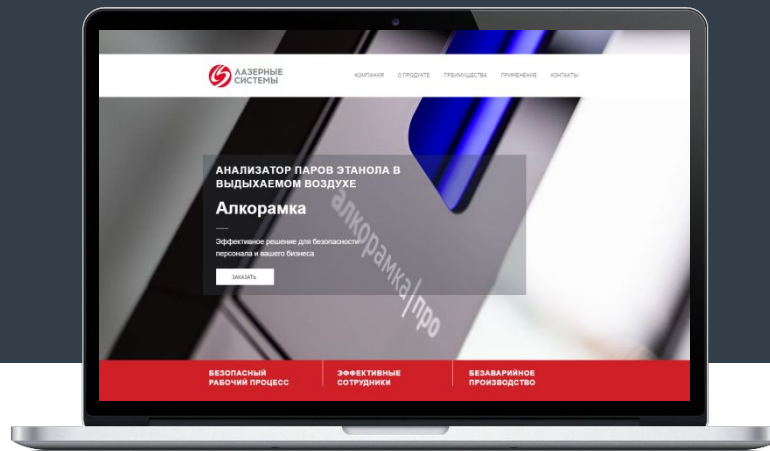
ЛАЗЕРНЫЕ СИСТЕМЫ

КОМПАНИЯ О ПРОДУКТЕ ПРЕИМУЩЕСТВА ПРИМЕНЕНИЕ КОНТАКТЫ

АНАЛИЗАТОР ПАРОВ ЭТАНОЛА В ВЫДЫХАЕМОМ ВОЗДУХЕ

Алкорамка

Эффективное решение для безопасности персонала и вашего бизнеса

ЗАКАЗАТЬ

алкорамка|про

БЕЗОПАСНЫЙ РАБОЧИЙ ПРОЦЕСС

ЭФФЕКТИВНЫЕ СОТРУДНИКИ

БЕЗАВАРИЙНОЕ ПРОИЗВОДСТВО